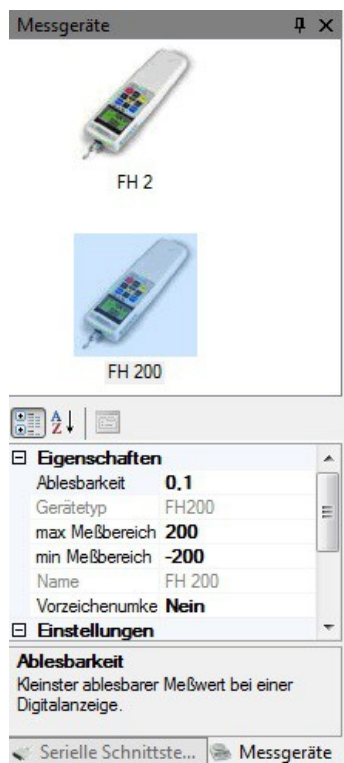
Messgeräte

FH 2

FH 200

Eigenschaften

| | |
|---|---|
| Ablesbarkeit | 0,1 |
| Gerätetyp | FH200 |
| max Meßbereich | 200 |
| min Meßbereich | -200 |
| Name | FH 200 |
| Vorzeichenumke | Nein |

Einstellungen

Ablesbarkeit
Kleinster ablesbarer Meßwert bei einer Digitalanzeige.

Serielle Schnittste... Messgeräte